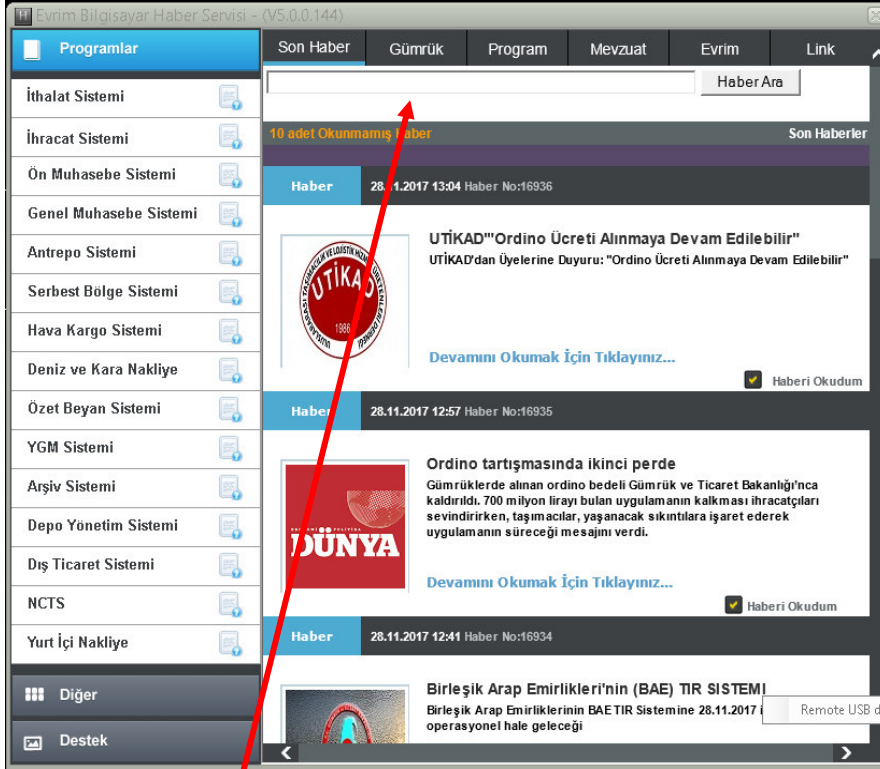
Evrim Bilgisayar Haber Servisi - (V5.0.0.144)

Programlar

İthalat Sistemi

İhracat Sistemi

Ön Muhasebe Sistemi

Genel Muhasebe Sistemi

Antrepo Sistemi

Serbest Bölge Sistemi

Hava Kargo Sistemi

Deniz ve Kara Nakliye

Özet Beyan Sistemi

YGM Sistemi

Arşiv Sistemi

Depo Yönetim Sistemi

Dış Ticaret Sistemi

NCTS

Yurt İçi Nakliye

Diğer

Destek

Son Haber | Gümrük | Program | Mevzuat | Evrim | Link

Haber Ara

10 adet Okunmamış Haber

Son Haberler

Haber 28.11.2017 13:04 Haber No:16936

UTİKAD

1986

UTİKAD""Ordino Ücreti Alınmaya Devam Edilebilir"

UTİKAD'dan Üyelerine Duyuru: "Ordino Ücreti Alınmaya Devam Edilebilir"

Devamını Okumak İçin Tıklayınız...

Haberi Okudum

Haber 28.11.2017 12:57 Haber No:16935

DÜNYA

Ordino tartışmasında ikinci perde

Gümrüklerde alınan ordino bedeli Gümrük ve Ticaret Bakanlığı'nca kaldırıldı. 700 milyon lirayı bulan uygulamanın kalkması ihracatçıları sevindirirken, taşımacılar, yaşanacak sıkıntılara işaret ederek uygulamanın süreceği mesajını verdi.

Devamını Okumak İçin Tıklayınız...

Haberi Okudum

Haber 28.11.2017 12:41 Haber No:16934

Birleşik Arap Emirlikleri'nin (BAE) TIR SISTEMI

Birleşik Arap Emirliklerinin BAE TIR Sistemine 28.11.2017 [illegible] operasyonel hale geleceği

Remote USB d